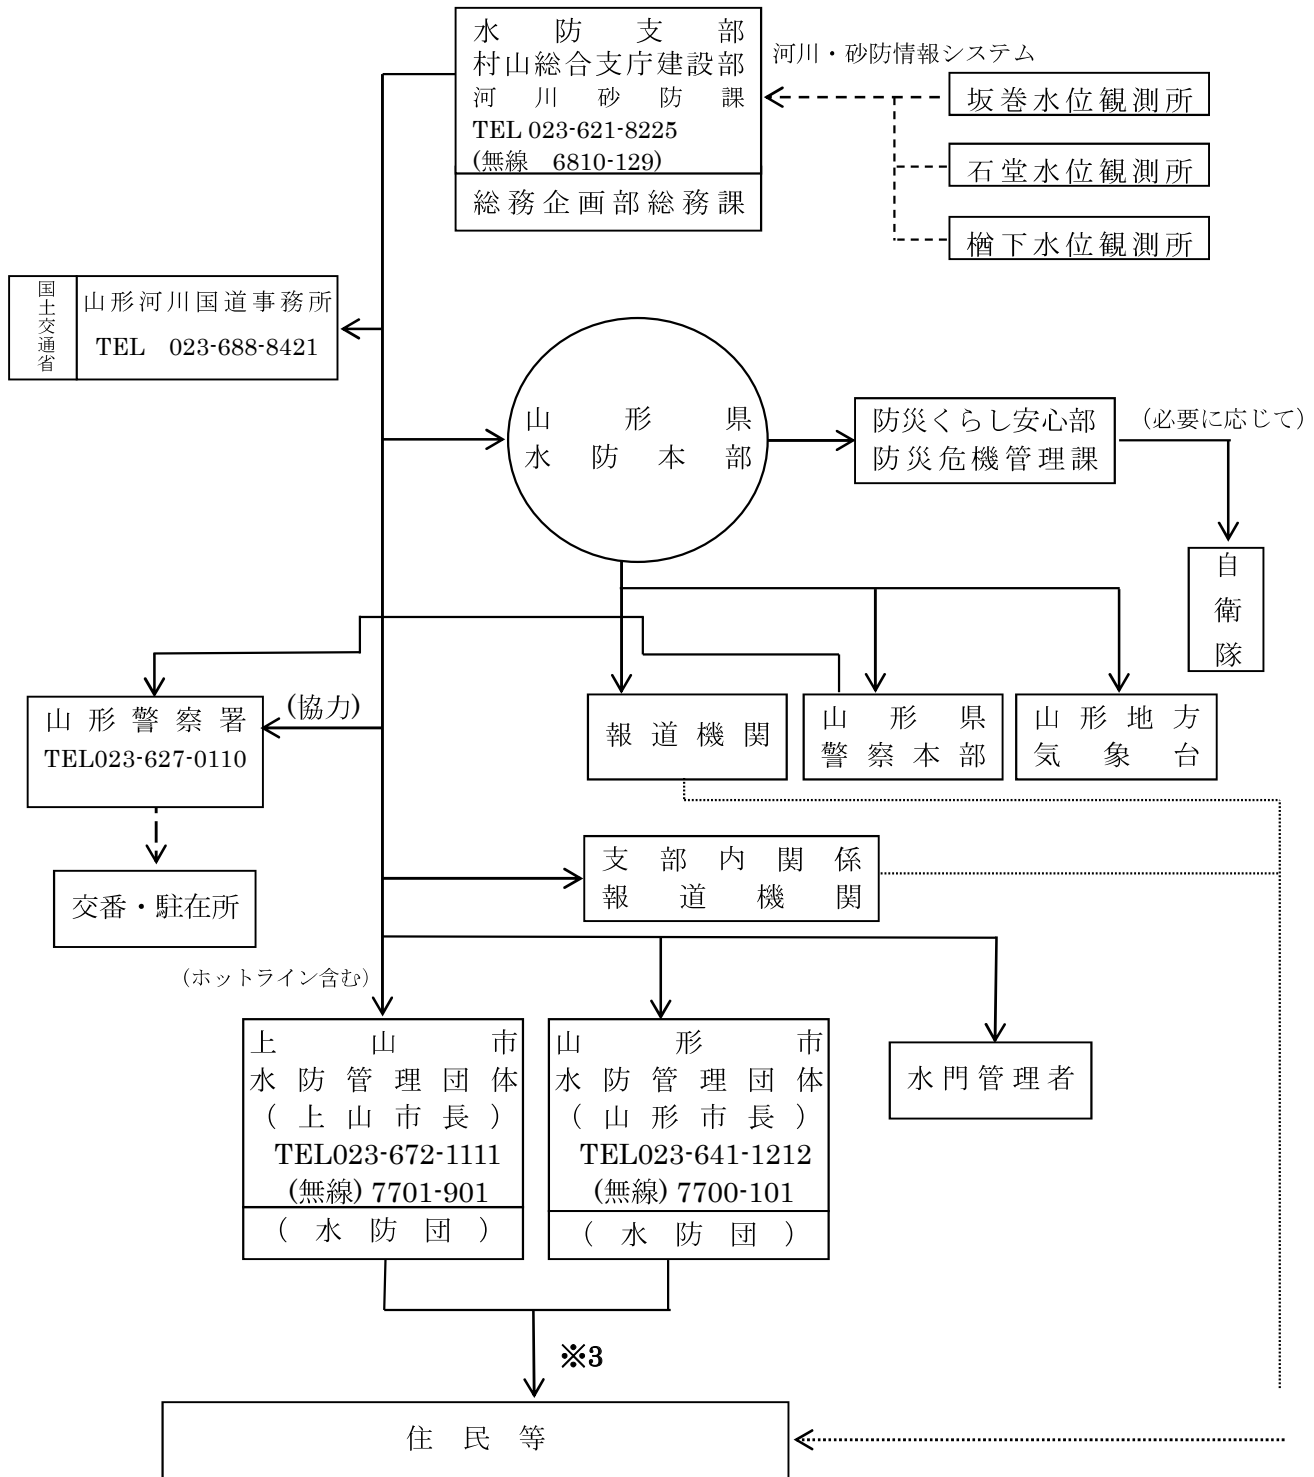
水防支部
村山総合支庁建設部
河川砂防課
TEL 023-621-8225
(無線 6810-129)

総務企画部総務課

河川・砂防情報システム

坂巻水位観測所

石堂水位観測所

楢下水位観測所

国土交通省

山形河川国道事務所
TEL 023-688-8421

山形県
水防本部

防災くらし安心部
防災危機管理課

(必要に応じて)

自衛隊

(協力)

山形警察署
TEL023-627-0110

交番・駐在所

報道機関

山形県
警察本部

山形地方
気象台

支部内関係
報道機関

(ホットライン含む)

上山市
水防管理団体
(上山市長)
TEL023-672-1111
(無線) 7701-901

(水防団)

山形市
水防管理団体
(山形市長)
TEL023-641-1212
(無線) 7700-101

(水防団)

水門管理者

※3

住民等